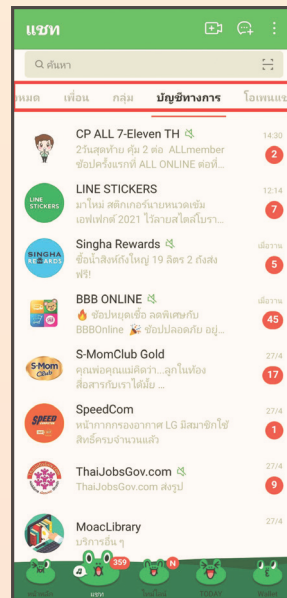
แชท

ค้นหา

หมด เพื่อน กลุ่ม บัญชีทางการ โอเพนแช

CP ALL 7-Eleven TH
2วันสุดท้าย คุ้ม 2 ต่อ ALLmember ช้อปครั้งแรกที่ ALL ONLINE ต่อที่...
14:30
2

LINE STICKERS
มาใหม่ สติกเกอร์นายหนวดเข้ม เอฟเฟกต์ 2021 ไว้ลายสไตล์โบรา...
12:14
7

Singha Rewards
ซื้อน้ำสิงห์ถังใหญ่ 19 ลิตร 2 ถังส่งฟรี!
เมื่อวาน
5

BBB ONLINE
🔥 ช้อปหยุดเชื้อ ลดพิเศษกับ BBBOnline 🦠 ช้อปปลอดภัย อยู่...
เมื่อวาน
45

S-MomClub Gold
คุณพ่อคุณแม่คะรา...ลูกในท้อง สื่อสารกับเราได้นะ...
27/4
17

SpeedCom
หน้ากากกรองอากาศ LG มีสมาชิกใช้สิทธิ์ครบจำนวนแล้ว
27/4
1

ThaiJobsGov.com
ThaiJobsGov.com ส่งรูป
27/4
9

MoacLibrary
บริการอื่น ๆ
27/4

359
N